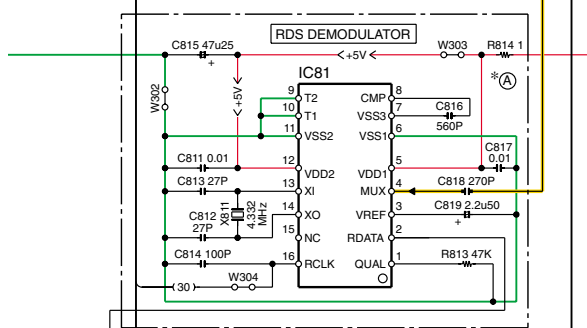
RDS DEMODULATOR

C815 47u25

+

+5V

W303

R814 1

*Ⓐ

W302

+5V

IC81

9 T2

10 T1

11 VSS2

CMP 8

VSS3 7

VSS1 6

C816

560P

C817 0.01

C811 0.01

12 VDD2

VDD1 5

C813 27P

13 XI

MUX 4

C818 270P

C812 27P

X811 4.332 MHz

14 XO

VREF 3

C819 2.2u50

+

15 NC

RDATA 2

C814 100P

16 RCLK

QUAL 1

R813 47K

W304

(30)